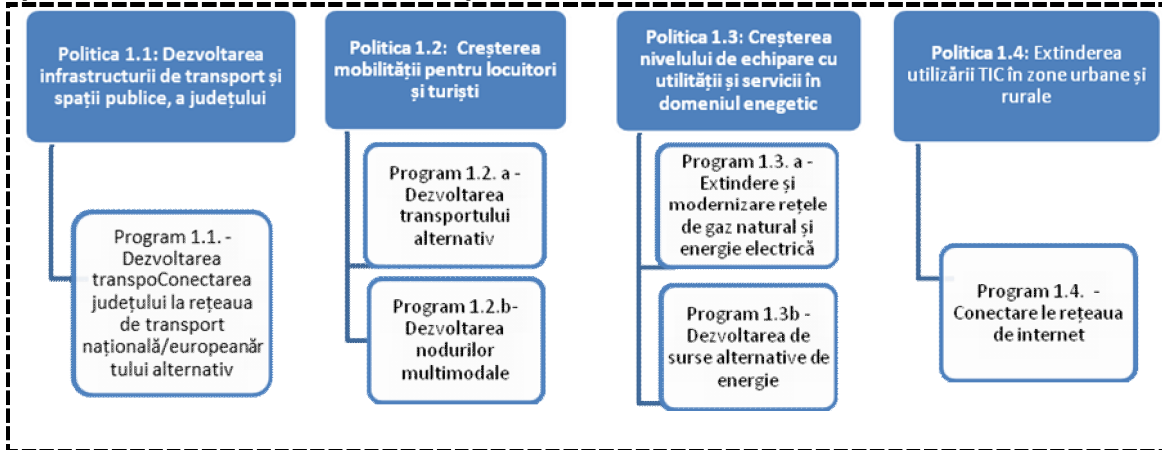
Politica 1.1: Dezvoltarea infrastructurii de transport și spații publice, a județului

Program 1.1. - Dezvoltarea transpoConectarea județului la rețeaua de transport națională/europeanăr tului alternativ

Politica 1.2: Creșterea mobilității pentru locuitori și turiști

Program 1.2. a - Dezvoltarea transportului alternativ

Program 1.2.b- Dezvoltarea nodurilor multimodale

Politica 1.3: Creșterea nivelului de echipare cu utilității și servicii în domeniul enegetic

Program 1.3. a - Extindere și modernizare rețele de gaz natural și energie electrică

Program 1.3b - Dezvoltarea de surse alternative de energie

Politica 1.4: Extinderea utilizării TIC în zone urbane și rurale

Program 1.4. - Conectare le rețeaua de internet